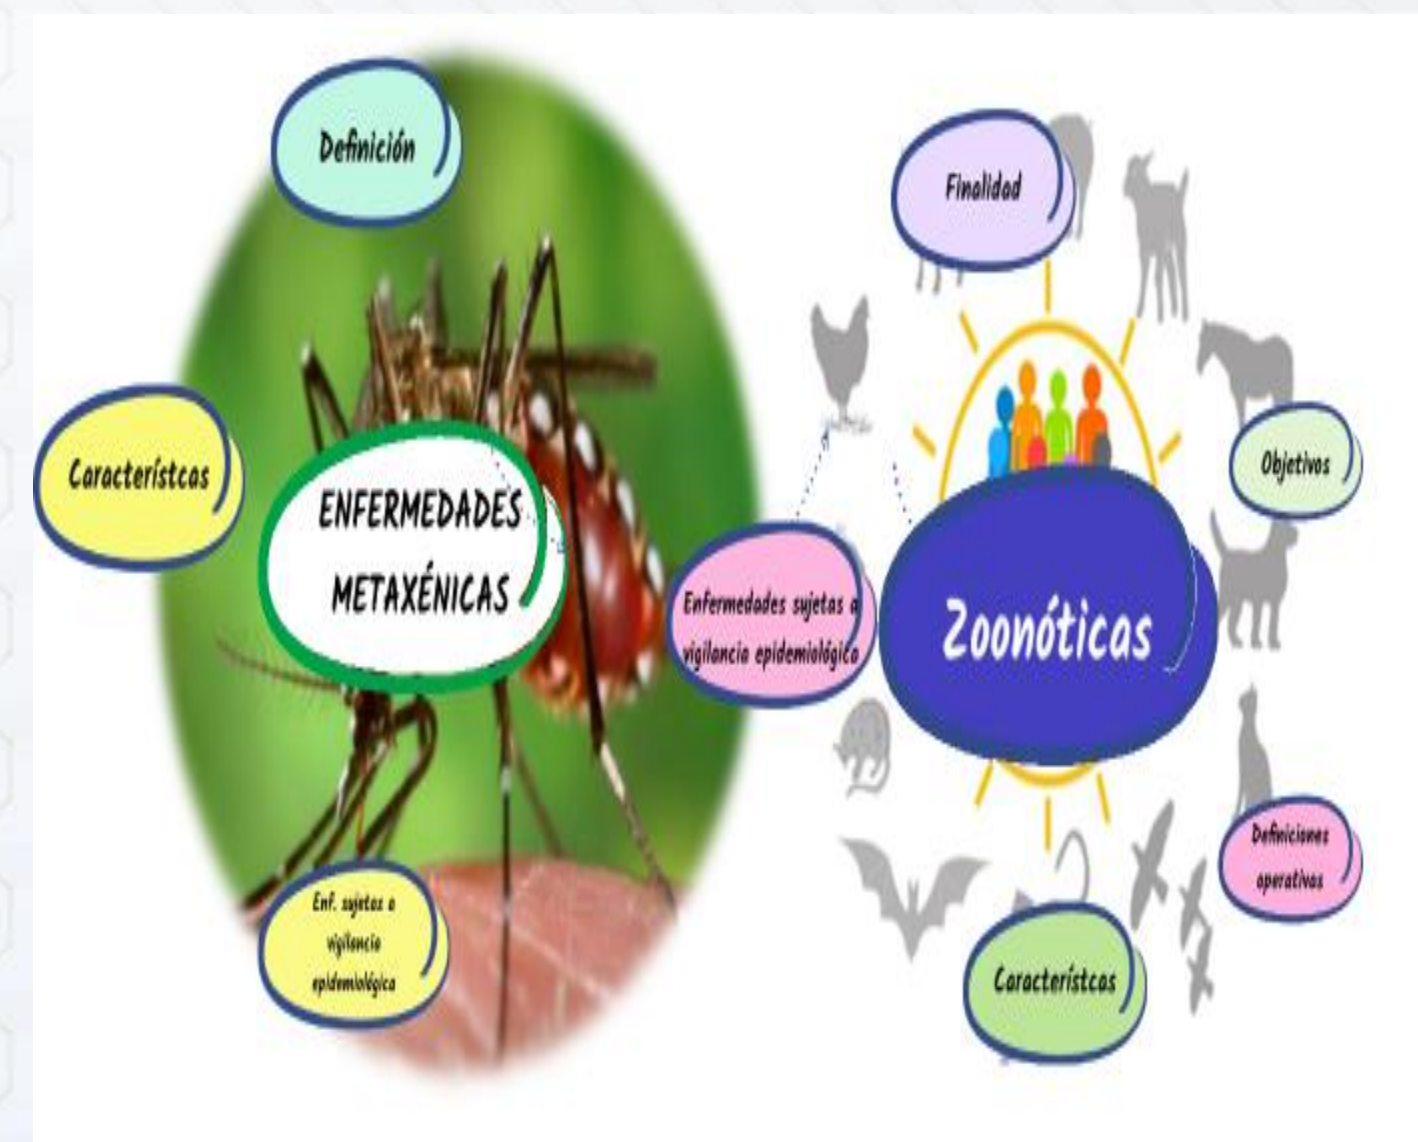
Definición

Característcas

ENFERMEDADES METAXÉNICAS

Enf. sujetas a vigilancia epidemiológica

Finalidad

Enfermedades sujetas a vigilancia epidemiológica

Zoonóticas

Objetivos

Definiciones operativas

Característcas